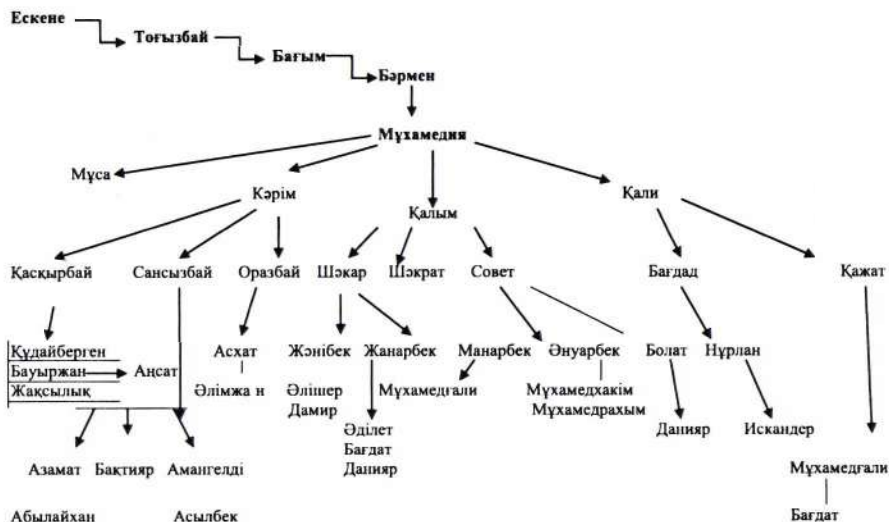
Ескене
Тоғызбай
Бағым
Бәрмен
Мұхамедия
Мұса
Кәрім
Қалым
Қали
Қасқырбай
Сансызбай
Оразбай
Шәкәр
Шәкрат
Совет
Бағдад
Қажат
Құдайберген
Бауыржан
Жақсылық
Аңсат
Асхат
Әлімжа н
Жәнібек
Жанарбек
Әлішер
Дамир
Әділет
Бағдат
Данияр
Манарбек
Мұхамедғали
Әнуарбек
Мұхамедхакім
Мұхамедрахым
Болат
Данияр
Нұрлан
Искандер
Азамат
Бактияр
Амангелді
Абылайхан
Асылбек
Мұхамедғали
Бағдат